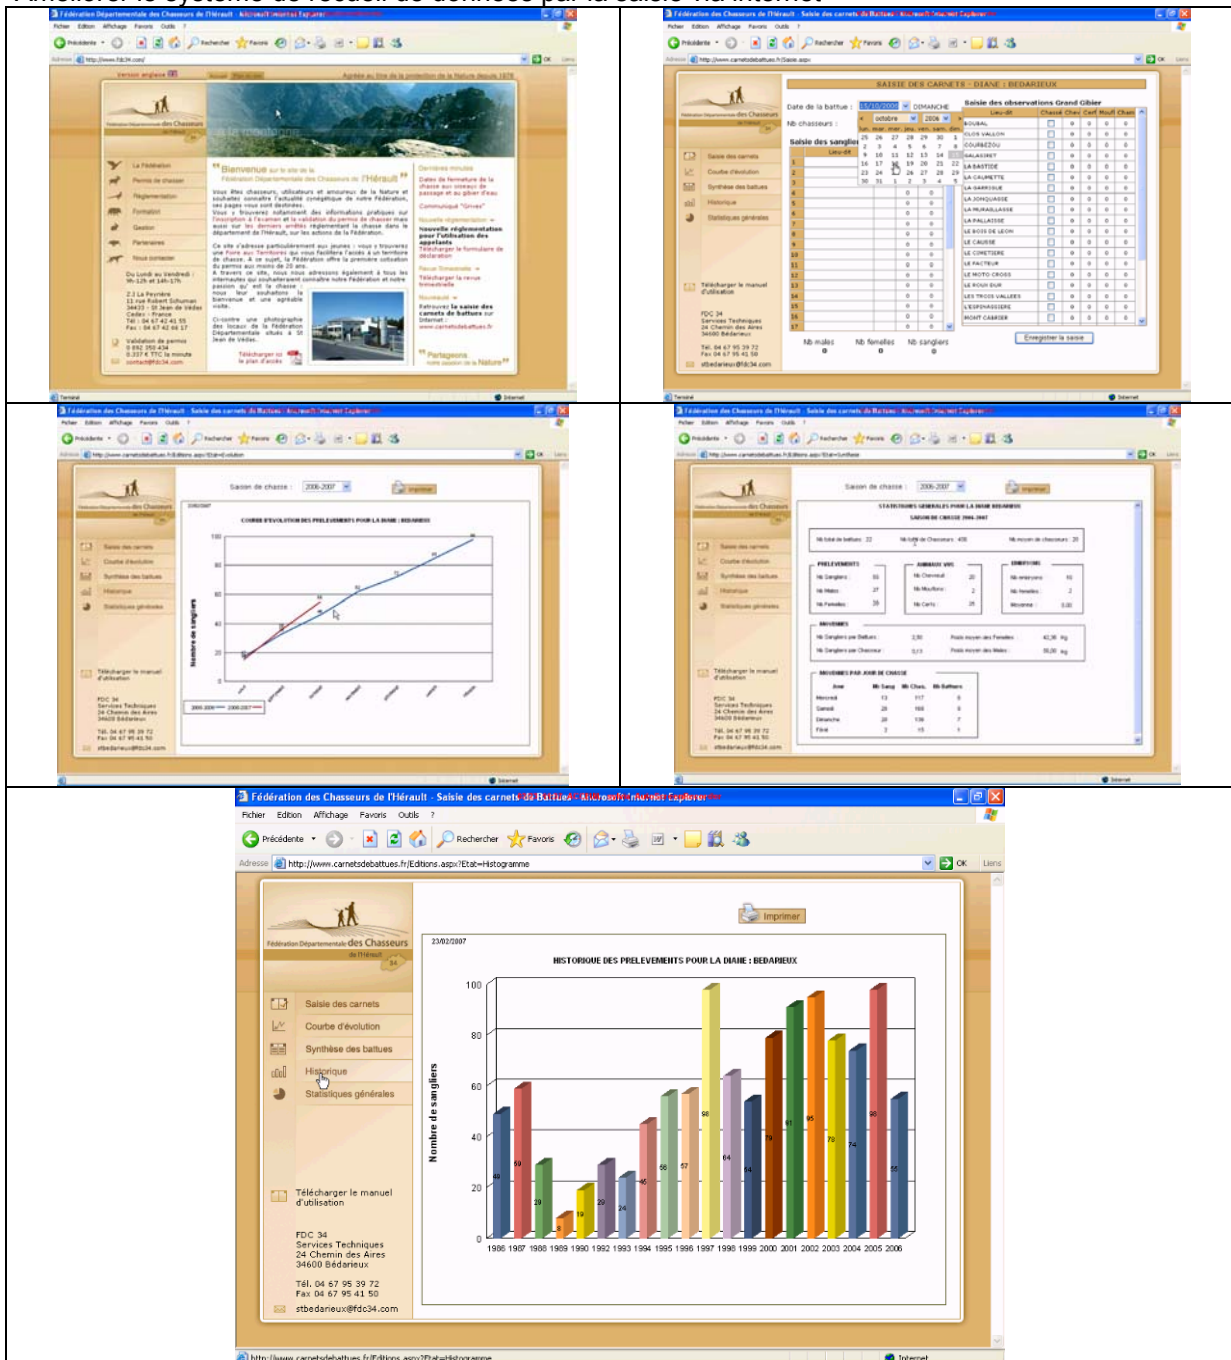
Améliorer le système de recueil de données par la saisie via Internet

Fédération Départementale des Chasseurs de l'Hérault - Microsoft Internet Explorer

Version anglaise

Agréée au titre de la protection de la Nature depuis 1978

"Bienvenue sur le site de la Fédération Départementale des Chasseurs de l'Hérault"

La Fédération
Permis de chasser
Réglementation
Formation
Gestion
Partenaires
Nous contacter

Dernières minutes

Nouvelle réglementation pour l'utilisation des appelants

"Partageons notre passion de la Nature"

Fédération des Chasseurs de l'Hérault - Saisie des carnets de Battues - Microsoft Internet Explorer

SAISIE DES CARNETS - DIANE : BEDARIEUX

Date de la battue : 15/10/2006 DIMANCHE

Nb chasseurs :

Saisie des sangliers

Saisie des observations Grand Gibier

Saisie des carnets
Courbe d'évolution
Synthèse des battues
Historique
Statistiques générales

Télécharger le manuel d'utilisation

FDC 34
Services Techniques
24 Chemin des Aires
34600 Bédarieux

Tél. 04 67 95 39 72
Fax 04 67 95 41 50

stbedarieux@fdc34.com

Nb males
Nb femelles
Nb sangliers

Enregistrer la saisie

Saison de chasse : 2006-2007

Imprimer

COURBE D'EVOLUTION DES PRELEVEMENTS POUR LA DIANE : BEDARIEUX

Nombre de sangliers

STATISTIQUES GENERALES POUR LA DIANE BEDARIEUX
SAISON DE CHASSE 2006-2007

Fédération des Chasseurs de l'Hérault - Saisie des carnets de Battues - Microsoft Internet Explorer

Fichier Edition Affichage Favoris Outils ?

Précédente Rechercher Favoris

Adresse http://www.carnetsdebattues.fr/Editions.aspx?Etat=Histogramme OK Liens

Fédération Départementale des Chasseurs de l'Hérault

Saisie des carnets
Courbe d'évolution
Synthèse des battues
Historique
Statistiques générales

Télécharger le manuel d'utilisation

FDC 34
Services Techniques
24 Chemin des Aires
34600 Bédarieux

Tél. 04 67 95 39 72
Fax 04 67 95 41 50

stbedarieux@fdc34.com

Imprimer

23/02/2007

HISTORIQUE DES PRELEVEMENTS POUR LA DIANE : BEDARIEUX

Nombre de sangliers

100
80
60
40
20
0

48 59 29 8 19 29 24 45 55 57 98 64 54 79 81 85 78 74 98 55

1986 1987 1988 1989 1990 1992 1993 1994 1995 1996 1997 1998 1999 2000 2001 2002 2003 2004 2005 2006

http://www.carnetsdebattues.fr/Editions.aspx?Etat=Histogramme Internet